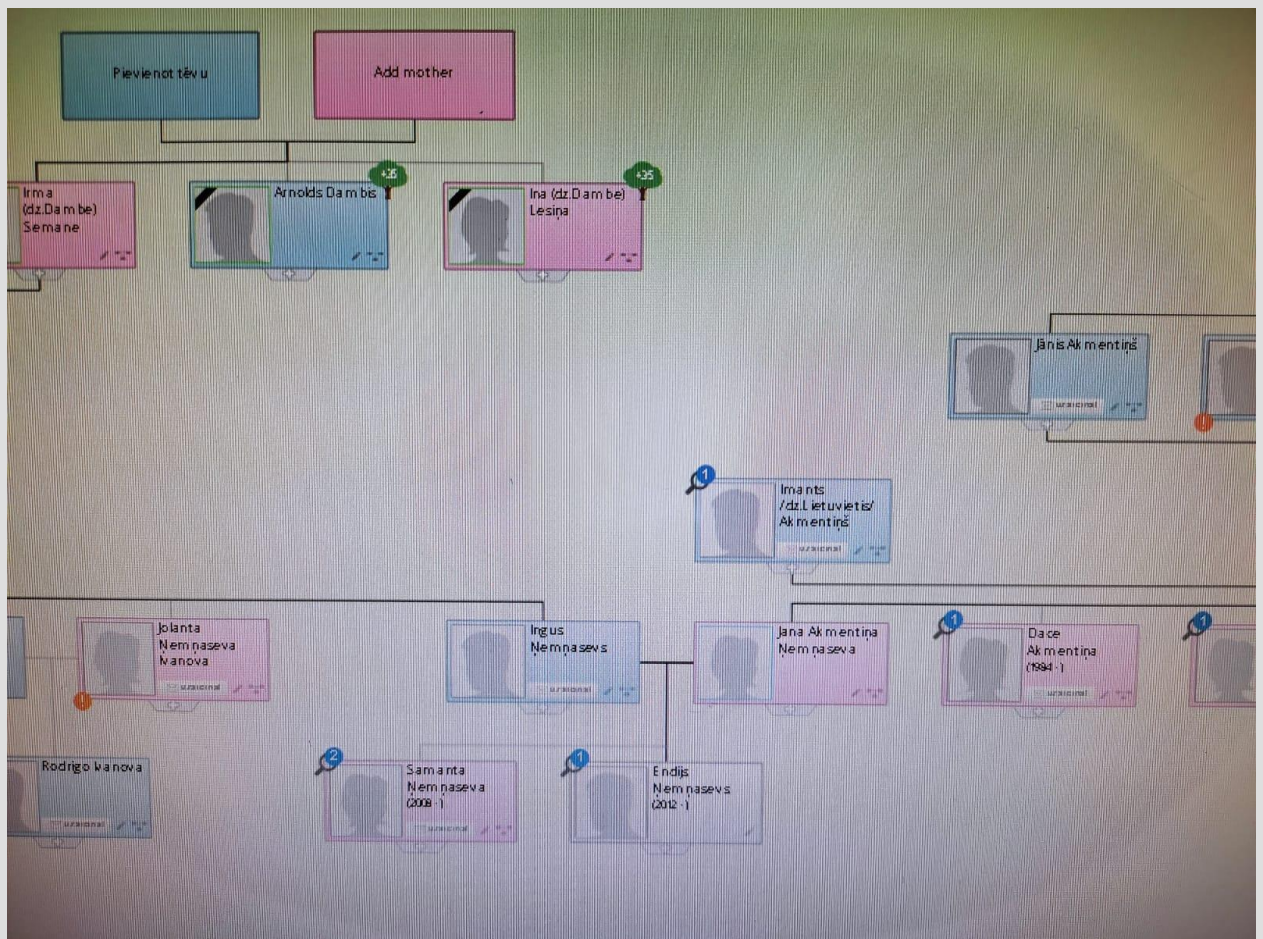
Pievienot tēvu

Add mother

Irma (dz.Dambe) Semane

+25

Arnolds Dambis

+35

Ina (dz.Dambe) Lesiņa

Jānis Akmentiņš

uzaicināt

1

Imants /dz.Lietuvietis/ Akmentiņš

uzaicināt

Jolanta Nemņaseva Ivanova

uzaicināt

Ingus Nemņasevs

uzaicināt

Jana Akmentiņa Nemņaseva

1

Dace Akmentiņa (1994 - )

uzaicināt

1

Rodrigo Ivanova

uzaicināt

2

Samanta Nemņaseva (2008 - )

uzaicināt

1

Endijs Nemņasevs (2012 - )